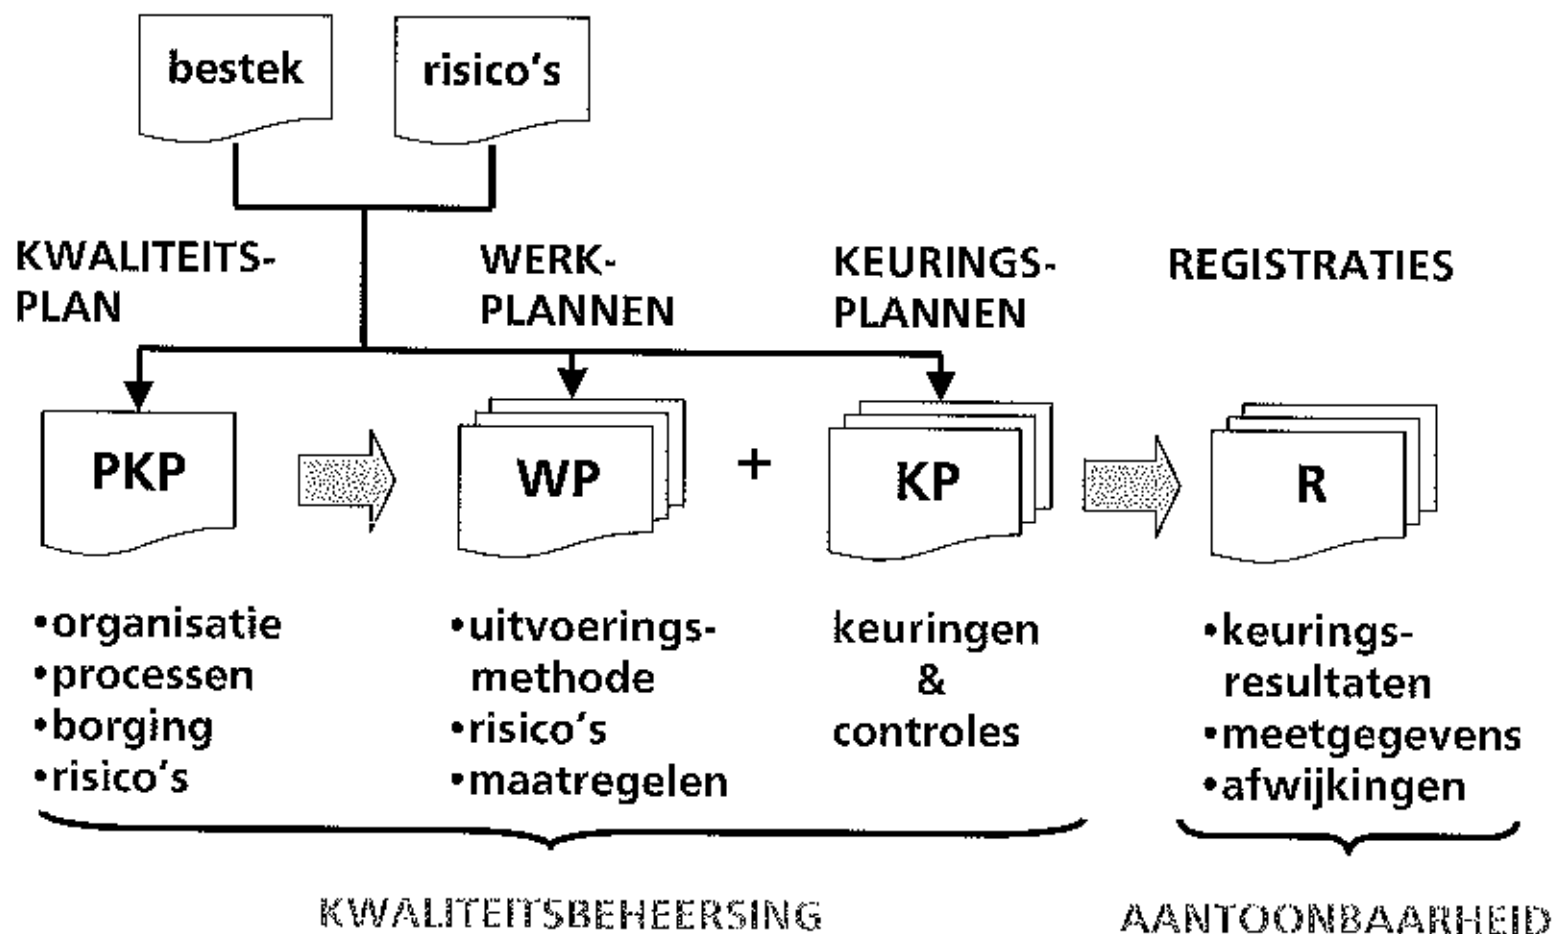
bestek

risico's

KWALITEITS-PLAN

WERK-PLANNEN

KEURINGS-PLANNEN

REGISTRATIES

PKP

WP

+

KP

R

•organisatie
•processen
•borging
•risico's

•uitvoeringsmethode
•risico's
•maatregelen

keuringen
&
controles

•keuringsresultaten
•meetgegevens
•afwijkingen

KWALITEITSBEHEERSING

AANTOONBAARHEID